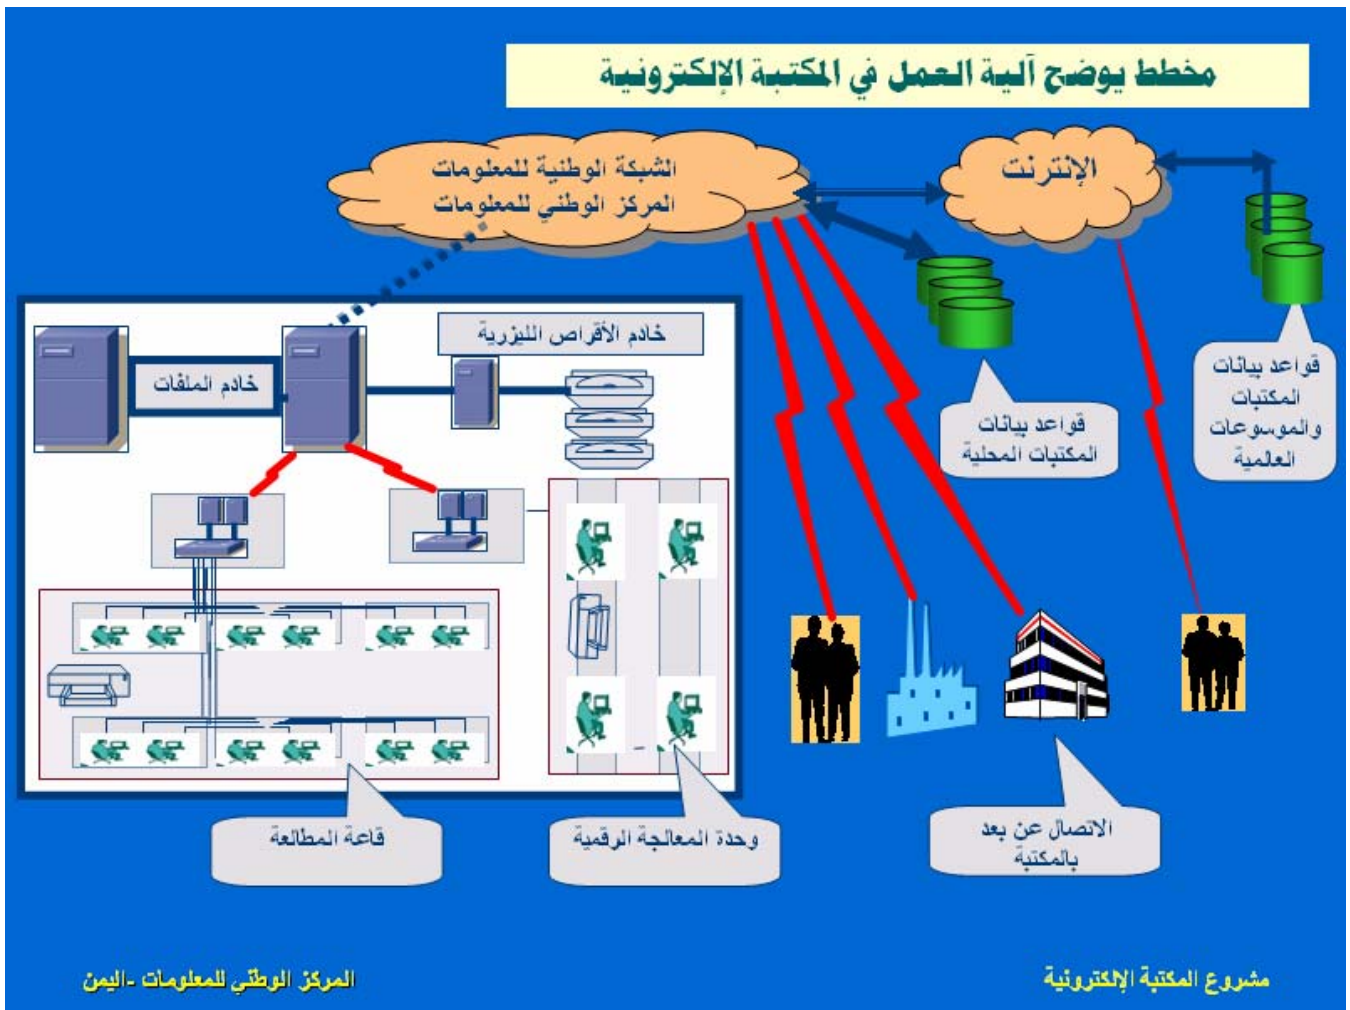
مخطط يوضح آلية العمل في المكتبة الإلكترونية

الشبكة الوطنية للمعلومات
المركز الوطني للمعلومات

الإنترنت

قواعد بيانات المكتبات والموسوعات العلمية

قواعد بيانات المكتبات المحلية

خادم الأقراص الليزرية

خادم الملفات

الاتصال عن بعد بالمكتبة

وحدة المعالجة الرقمية

قاعة المطالعة

المركز الوطني للمعلومات -اليمن

مشروع المكتبة الإلكترونية